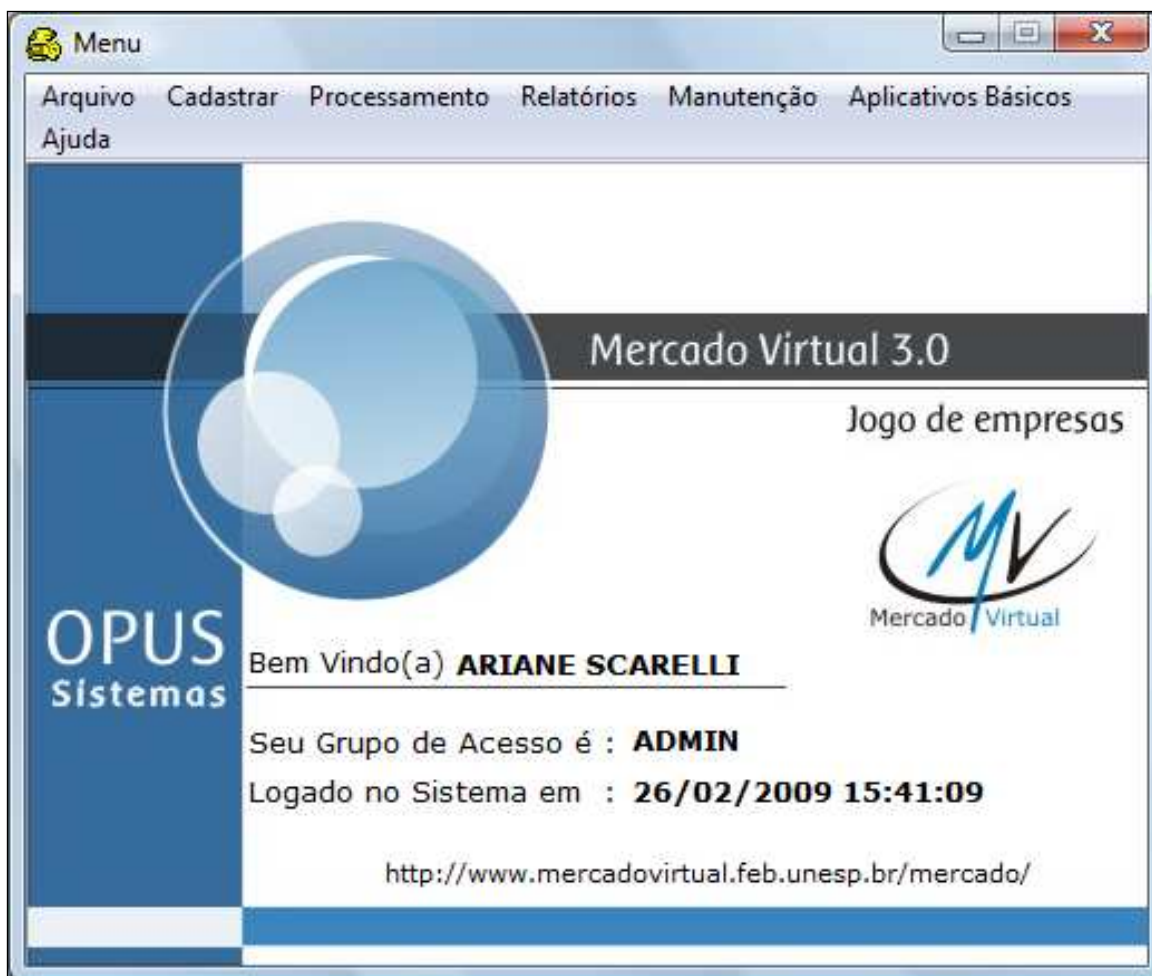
Menu

Arquivo Cadastrar Processamento Relatórios Manutenção Aplicativos Básicos Ajuda

Mercado Virtual 3.0

Jogo de empresas

MV
Mercado Virtual

OPUS
Sistemas

Bem Vindo(a) **ARIANE SCARELLI**

Seu Grupo de Acesso é : **ADMIN**

Logado no Sistema em : **26/02/2009 15:41:09**

http://www.mercadovirtual.feb.unesp.br/mercado/